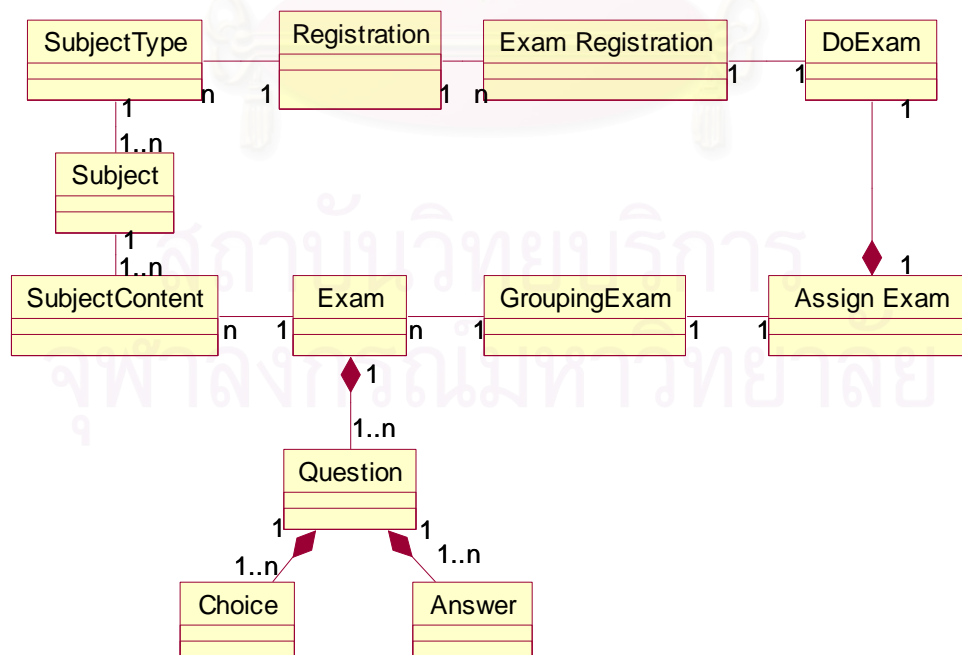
SubjectType
Registration
Exam Registration
DoExam
n
1
1
n
1
1
1
1..n
Subject
1
1..n
1
1
SubjectContent
n
1
Exam
n
1
GroupingExam
1
1
Assign Exam
1
1..n
Question
1
1
1..n
1..n
Choice
Answer
สถาบันวิทยบริการ
จุฬาลงกรณ์มหาวิทยาลัย